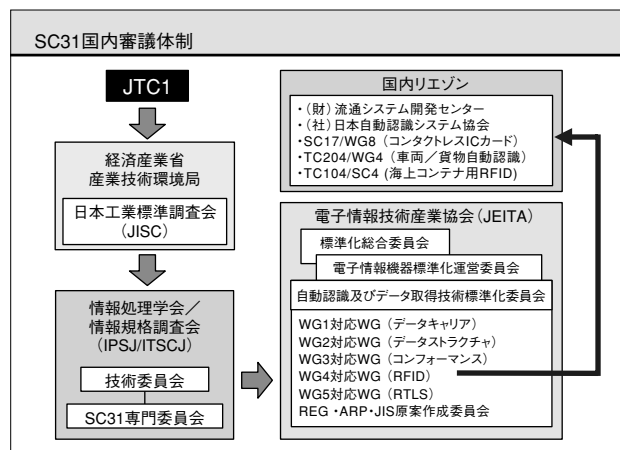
SC31国内審議体制

JTC1

経済産業省
産業技術環境局

日本工業標準調査会
(JISC)

情報処理学会／
情報規格調査会
(IPSJ/ITSCJ)

技術委員会

SC31専門委員会

国内リエゾン

・(財)流通システム開発センター
・(社)日本自動認識システム協会
・SC17/WG8（コンタクトレスICカード）
・TC204/WG4（車両／貨物自動認識）
・TC104/SC4（海上コンテナ用RFID）

電子情報技術産業協会(JEITA)

標準化総合委員会

電子情報機器標準化運営委員会

自動認識及びデータ取得技術標準化委員会

WG1対応WG（データキャリア）
WG2対応WG（データストラクチャ）
WG3対応WG（コンフォーマンス）
WG4対応WG（RFID）
WG5対応WG（RTLS）
REG・ARP・JIS原案作成委員会